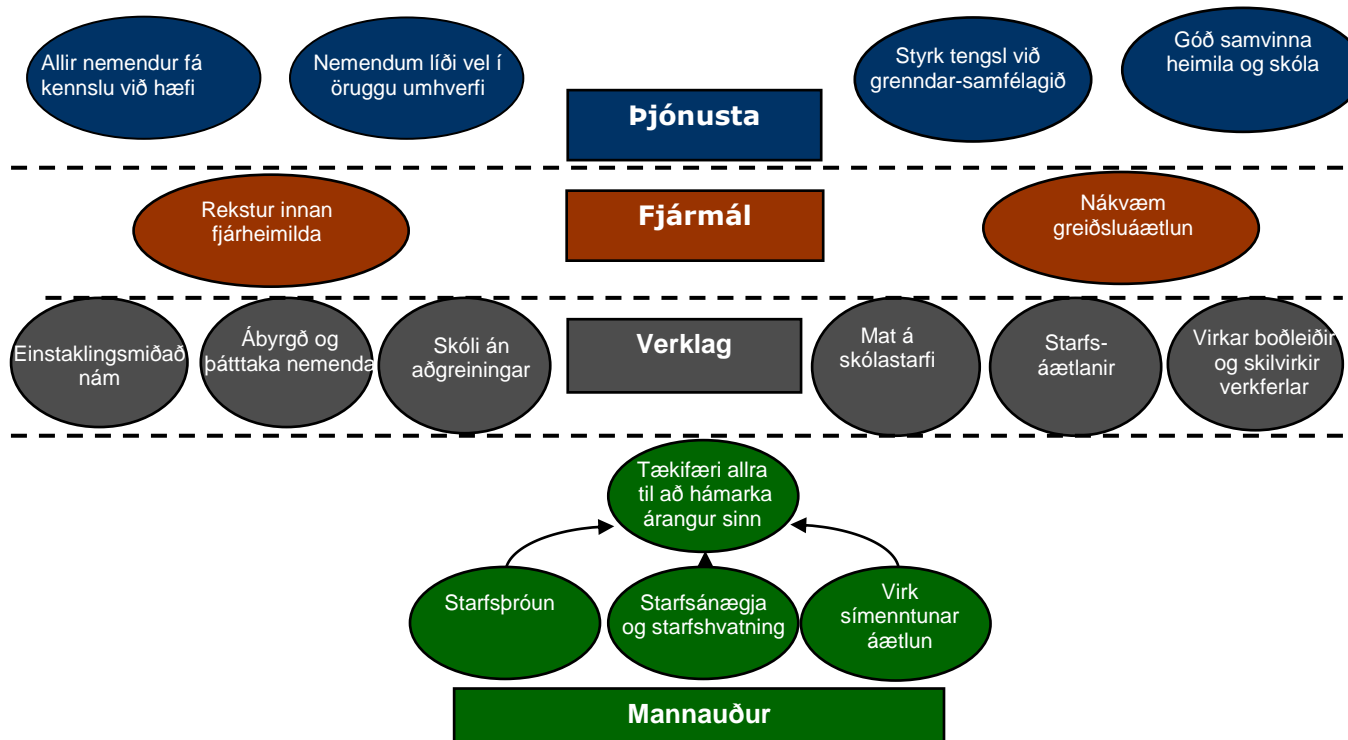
Allir nemendur fá kennslu við hæfi

Nemendum líði vel í öruggu umhverfi

Þjónusta

Styrk tengsl við grenndar-samfélagið

Góð samvinna heimila og skóla

Rekstur innan fjárheimilda

Fjármál

Nákvæm greiðsluáætlun

Einstaklingsmiðað nám

Ábyrgð og þátttaka nemenda

Skóli án aðgreiningar

Verklag

Mat á skólastarfi

Starfs-áætlanir

Virkar boðleiðir og skilvirkir verkferlar

Tækifæri allra til að hámarka árangur sinn

Starfsþróun

Starfsánægja og starfshvatning

Virk símenntunar áætlun

Mannauður